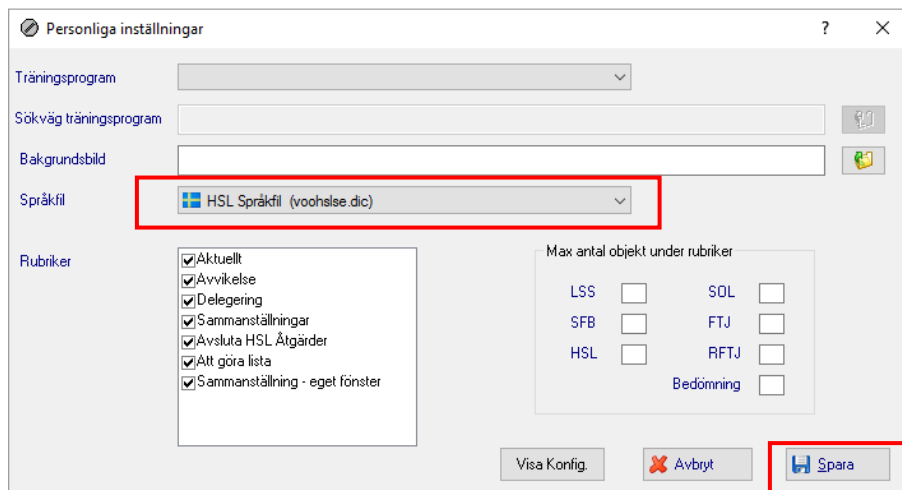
Personliga inställningar

?

Träningsprogram

Sökväg träningsprogram

Bakgrundsbild

Språkfil

HSL Språkfil (voohslse.dic)

Rubriker

Aktuellt
Avvikelse
Delegering
Sammanställningar
Avsluta HSL Åtgärder
Att göra lista
Sammanställning - eget fönster

Max antal objekt under rubriker

LSS
SOL
SFB
FTJ
HSL
RFTJ
Bedömning

Visa Konfig.

Avbryt

Spara